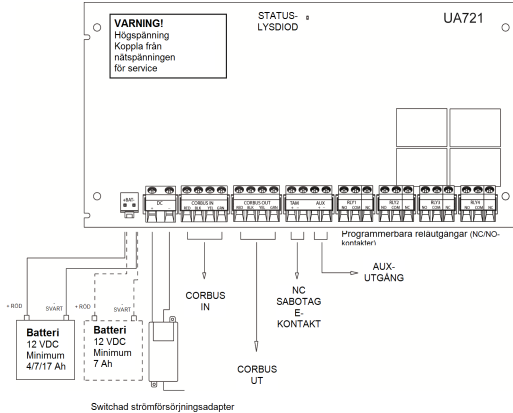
VARNING!
Högspänning
Koppla från nätspänningen för service

STATUS-LYSDIOD

UA721

+BATT.
DC
CORBUS IN
RED BLK YEL GRN
CORBUS OUT
RED BLK YEL GRN
TAM
AUX
RLY1
NO COM NC
RLY2
NO COM NC
RLY3
NO COM NC
RLY4
NO COM NC

Programmerbara reläutgångar (NC/NO-kontakter)

+ RÖD
SVART
+ RÖD
SVART

Batteri
12 VDC
Minimum
4/7/17 Ah

Batteri
12 VDC
Minimum
7 Ah

CORBUS
IN

CORBUS
UT

NC
SABOTAGE-
KONTAKT

AUX-
UTGÅNG

Switchad strömförsörjningsadapter